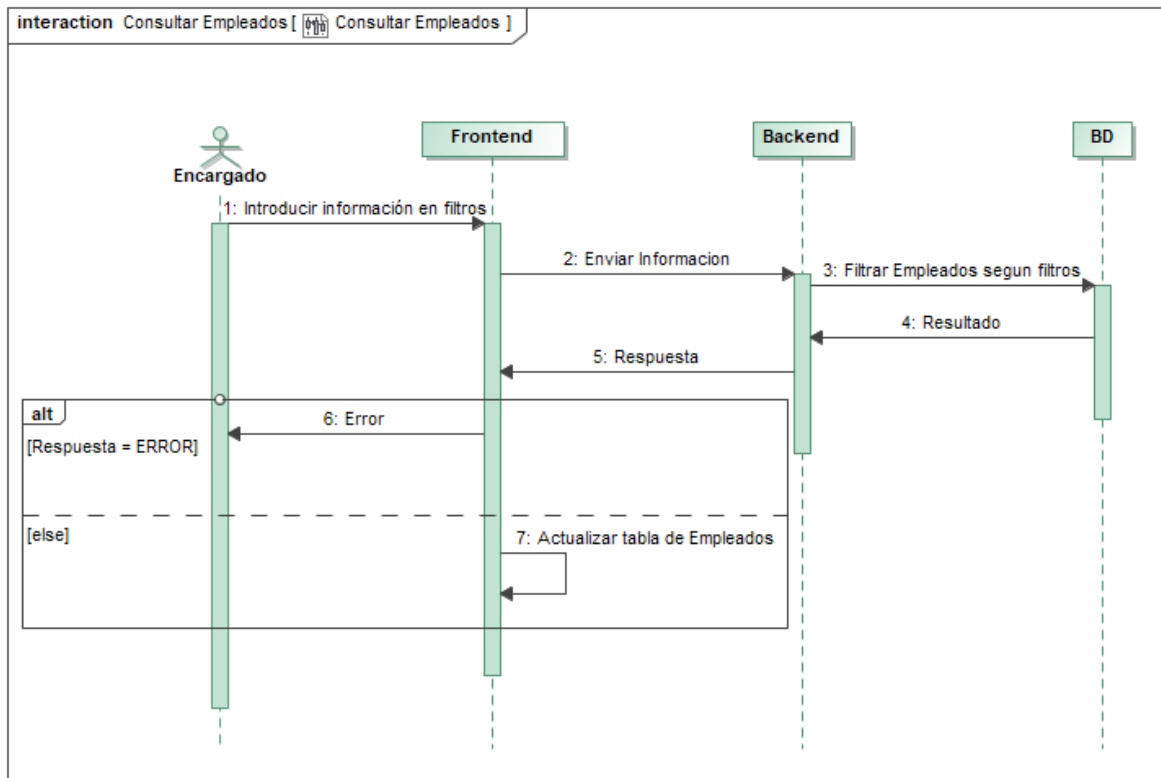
interaction Consultar Empleados [ Consultar Empleados ]

Encargado

Frontend

Backend

BD

1: Introducir información en filtros

2: Enviar Informacion

3: Filtrar Empleados segun filtros

4: Resultado

5: Respuesta

alt

[Respuesta = ERROR]

6: Error

[else]

7: Actualizar tabla de Empleados